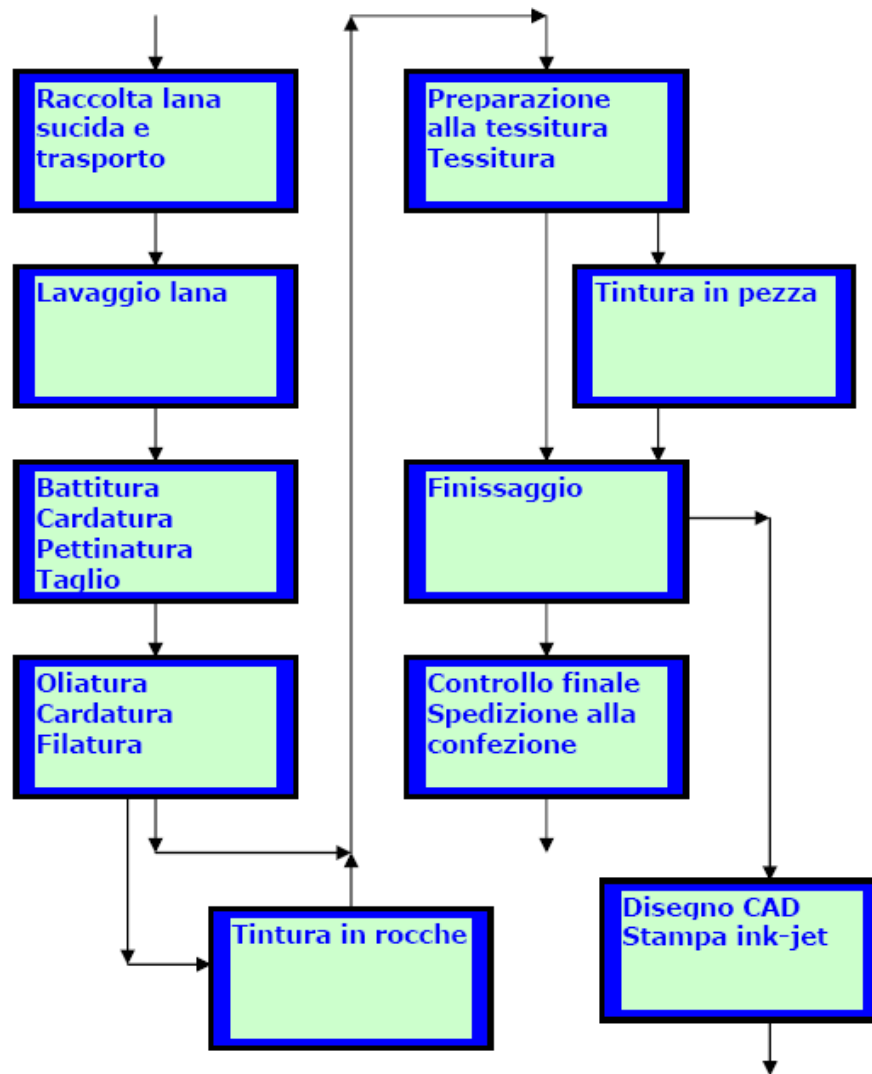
Raccolta lana sucida e trasporto

Lavaggio lana

Battitura
Cardatura
Pettinatura
Taglio

Oliatura
Cardatura
Filatura

Tintura in rocche

Preparazione alla tessitura
Tessitura

Tintura in pezza

Finissaggio

Controllo finale
Spedizione alla confezione

Disegno CAD
Stampa ink-jet